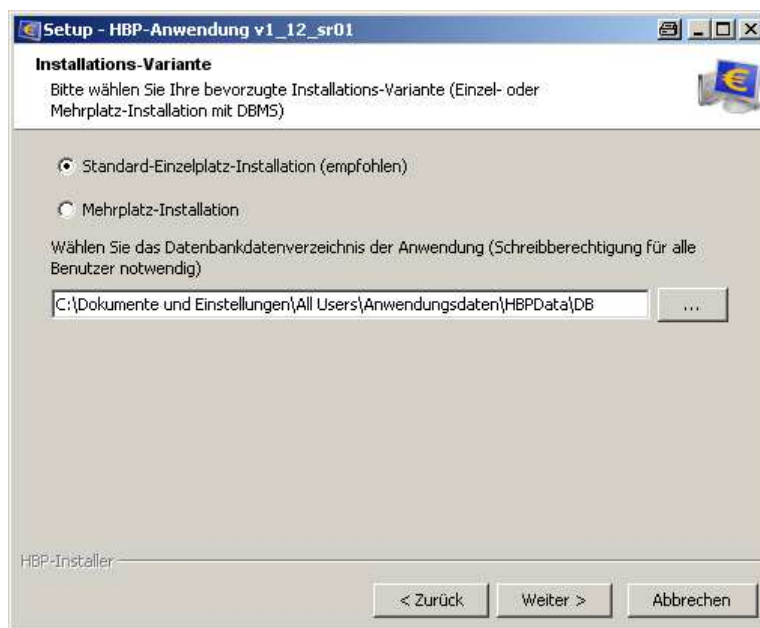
Setup - HBP-Anwendung v1_12_sr01

Installations-Variante

Bitte wählen Sie Ihre bevorzugte Installations-Variante (Einzel- oder Mehrplatz-Installation mit DBMS)

Standard-Einzelplatz-Installation (empfohlen)

Mehrplatz-Installation

Wählen Sie das Datenbankdatenverzeichnis der Anwendung (Schreibberechtigung für alle Benutzer notwendig)

C:\Dokumente und Einstellungen\All Users\Anwendungsdaten\HBPData\DB

...

HBP-Installer

< Zurück

Weiter >

Abbrechen